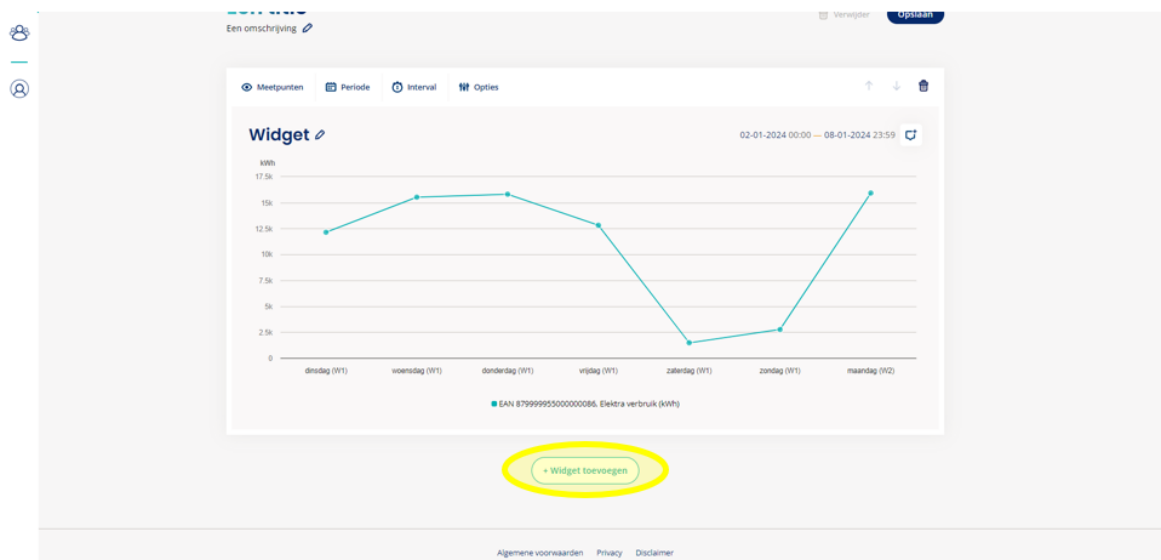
Een omschrijving

Verwijder Opslaan

Meetpunten Periode Interval Opties

Widget

02-01-2024 00:00 — 08-01-2024 23:59

kWh
17.5k
15k
12.5k
10k
7.5k
5k
2.5k
0

dinsdag (W1) woensdag (W1) donderdag (W1) vrijdag (W1) zaterdag (W1) zondag (W1) maandag (W2)

EAN 879999955000000086, Elektra verbruik (kWh)

+ Widget toevoegen

Algemene voorwaarden Privacy Disclaimer